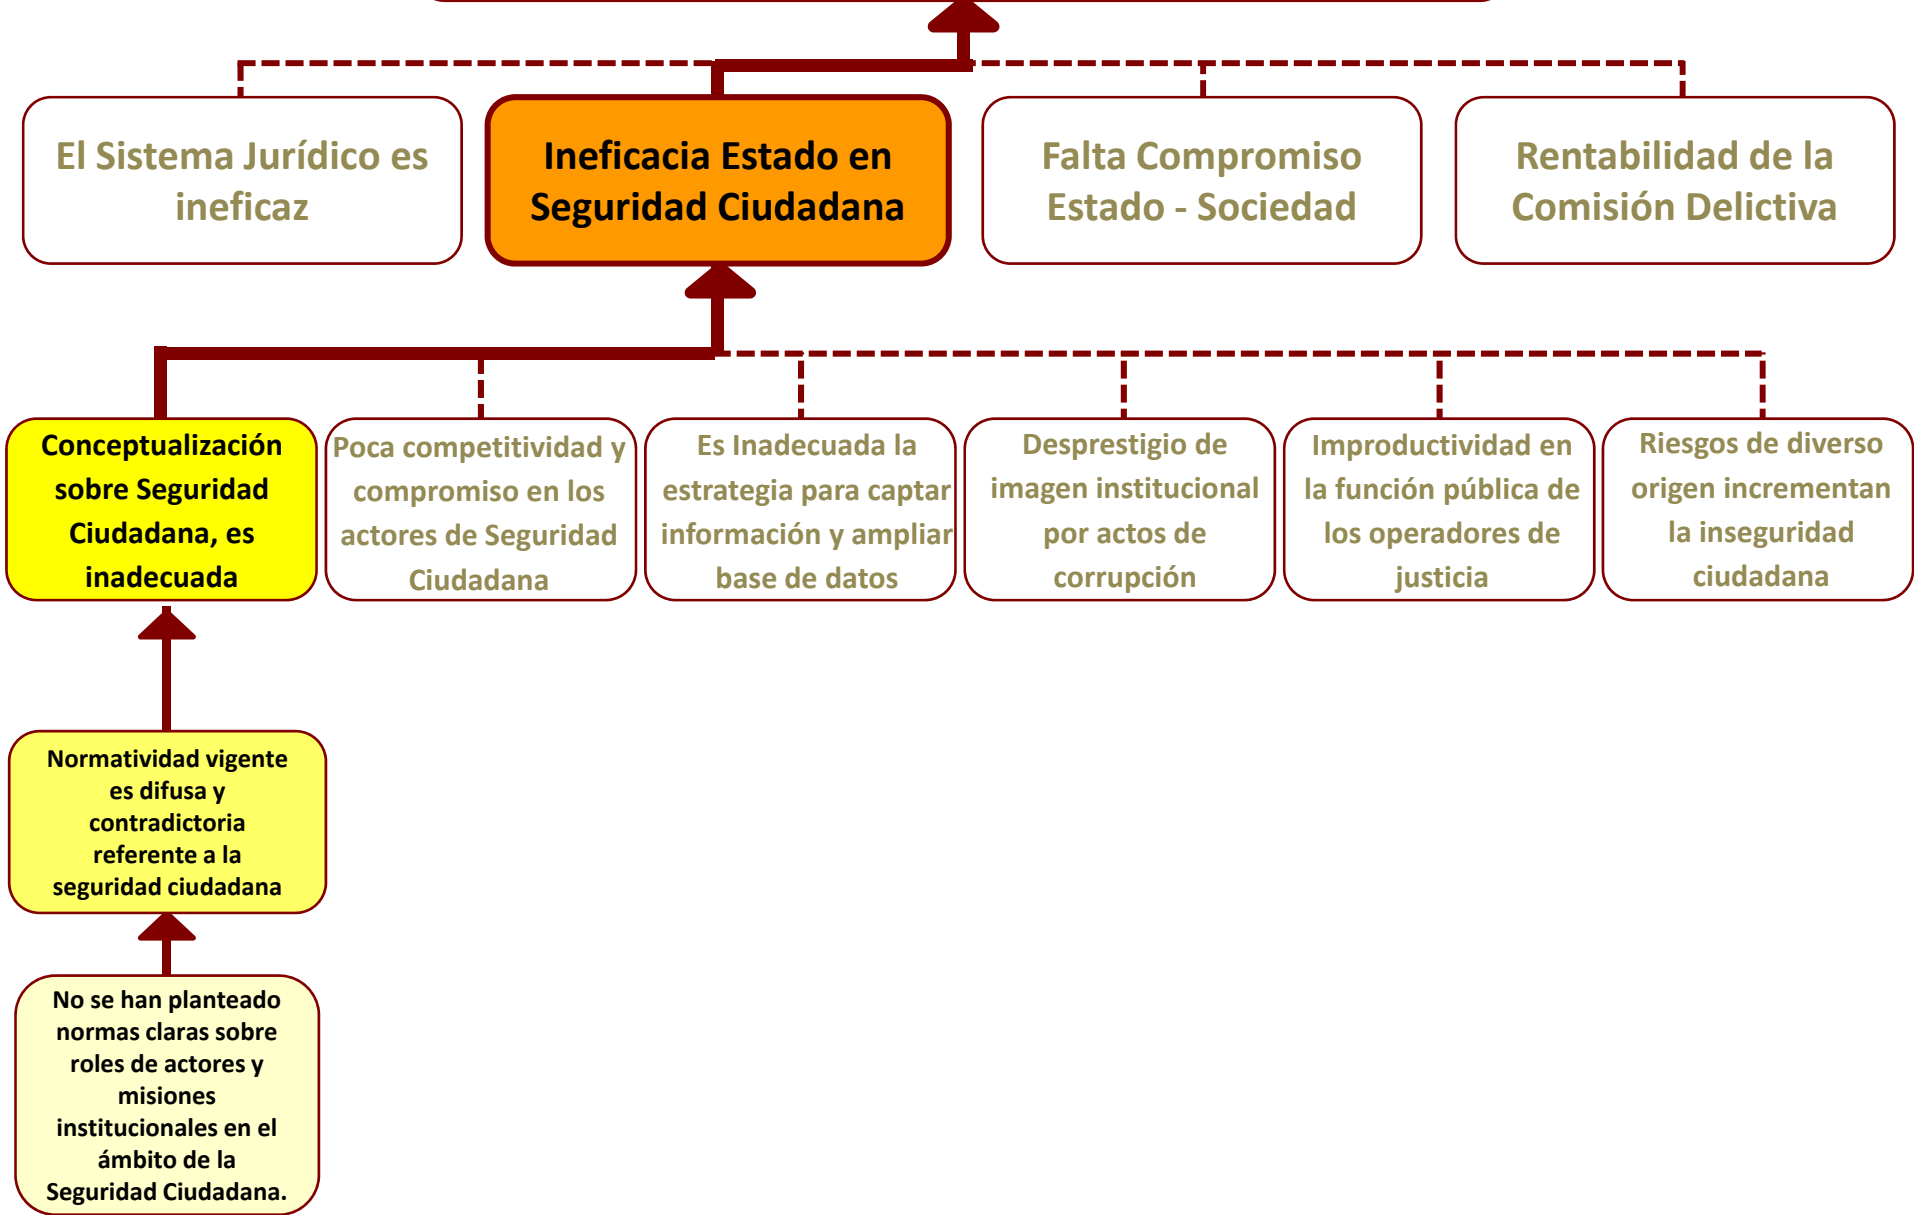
El Sistema Jurídico es ineficaz

Ineficacia Estado en Seguridad Ciudadana

Falta Compromiso Estado - Sociedad

Rentabilidad de la Comisión Delictiva

Conceptualización sobre Seguridad Ciudadana, es inadecuada

Poca competitividad y compromiso en los actores de Seguridad Ciudadana

Es Inadecuada la estrategia para captar información y ampliar base de datos

Desprestigio de imagen institucional por actos de corrupción

Improductividad en la función pública de los operadores de justicia

Riesgos de diverso origen incrementan la inseguridad ciudadana

Normatividad vigente es difusa y contradictoria referente a la seguridad ciudadana

No se han planteado normas claras sobre roles de actores y misiones institucionales en el ámbito de la Seguridad Ciudadana.